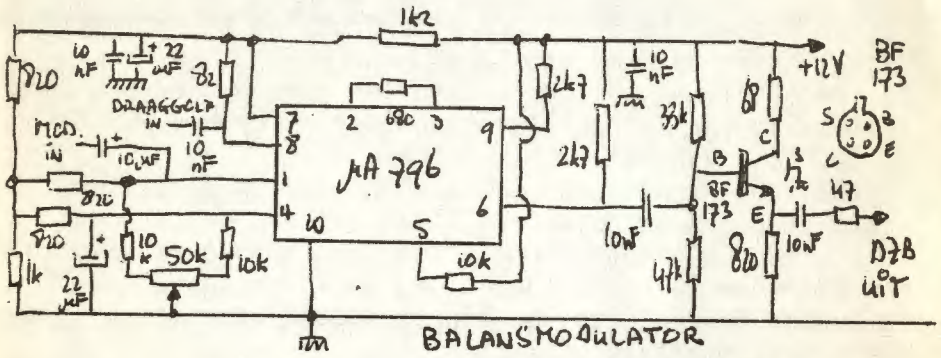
1k2
10 nF
22 µF
82
820
DRAAGGOLF IN
10 nF
MOD. IN
10 µF
820
820
1k
22 µF
10 k
50k
10k
7
8
1
4
2
680
3
9
6
10
5
µA 796
10k
2k7
10 nF
2k7
33k
10 nF
47k
B
BF 173
68
C
820
E
10nF
47
+12V
BF 173
S
1
2
3
C
B
E
DZB UIT
BALANSMODULATOR